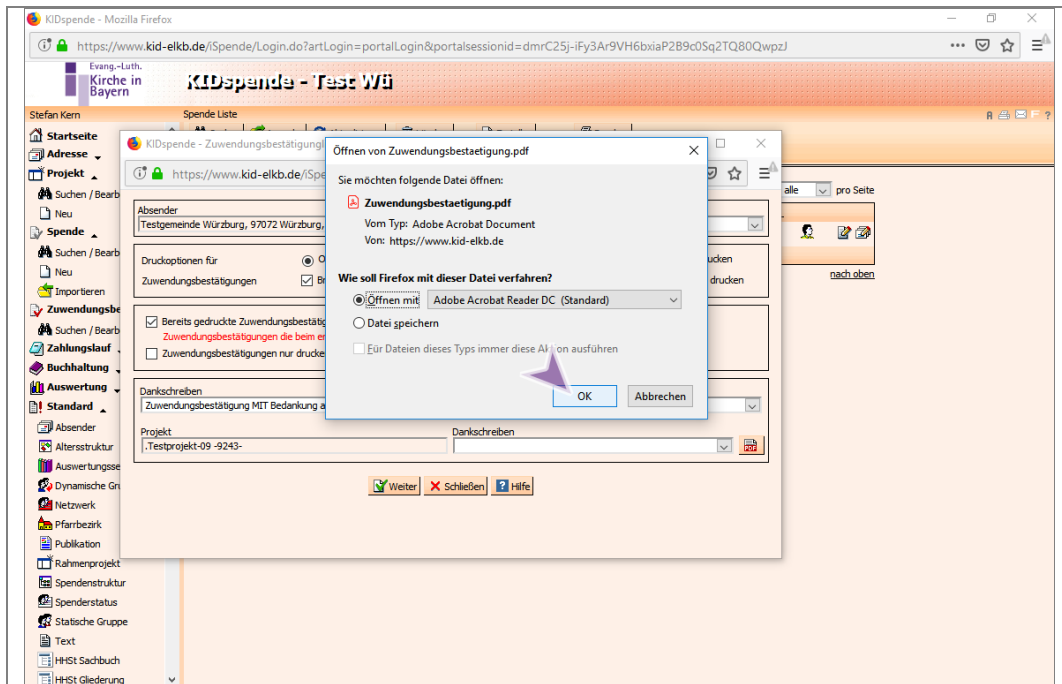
KIDspende - Mozilla Firefox

https://www.kid-elkb.de/iSpende/Login.do?artLogin=portalLogin&portalsessionid=dmrC25j-iFy3Ar9VH6bxiaP2B9c0Sq2TQ80QwpzJ

Evang.-Luth.
Kirche in Bayern

KIDspende - Test Wü

Stefan Kern

Spende Liste

Startseite
Adresse
Projekt
Suchen / Bearb
Neu
Spende
Suchen / Bearb
Neu
Importieren
Zuwendungsbe
Suchen / Bearb
Zahlungslauf
Buchhaltung
Auswertung
Standard
Absender
Altersstruktur
Auswertungsse
Dynamische Gr
Netzwerk
Pfarrbezirk
Publikation
Rahmenprojekt
Spendenstruktur
Spenderstatus
Statische Gruppe
Text
HHSt Sachbuch
HHSt Gliederung

alle pro Seite

nach oben

KIDspende - Zuwendungsbestätigung

https://www.kid-elkb.de/iSpe

Absender
Testgemeinde Würzburg, 97072 Würzburg,

Druckoptionen für Zuwendungsbestätigungen

ucken
drucken

Bereits gedruckte Zuwendungsbestätig
Zuwendungsbestätigungen die beim e
Zuwendungsbestätigungen nur drucke

Dankschreiben
Zuwendungsbestätigung MIT Bedankung a

Projekt
.Testprojekt-09 -9243-

Dankschreiben

Weiter
Schließen
Hilfe

Öffnen von Zuwendungsbestaetigung.pdf

Sie möchten folgende Datei öffnen:
Zuwendungsbestaetigung.pdf
Vom Typ: Adobe Acrobat Document
Von: https://www.kid-elkb.de

Wie soll Firefox mit dieser Datei verfahren?
Öffnen mit Adobe Acrobat Reader DC (Standard)
Datei speichern
Für Dateien dieses Typs immer diese Ak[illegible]on ausführen

OK
Abbrechen